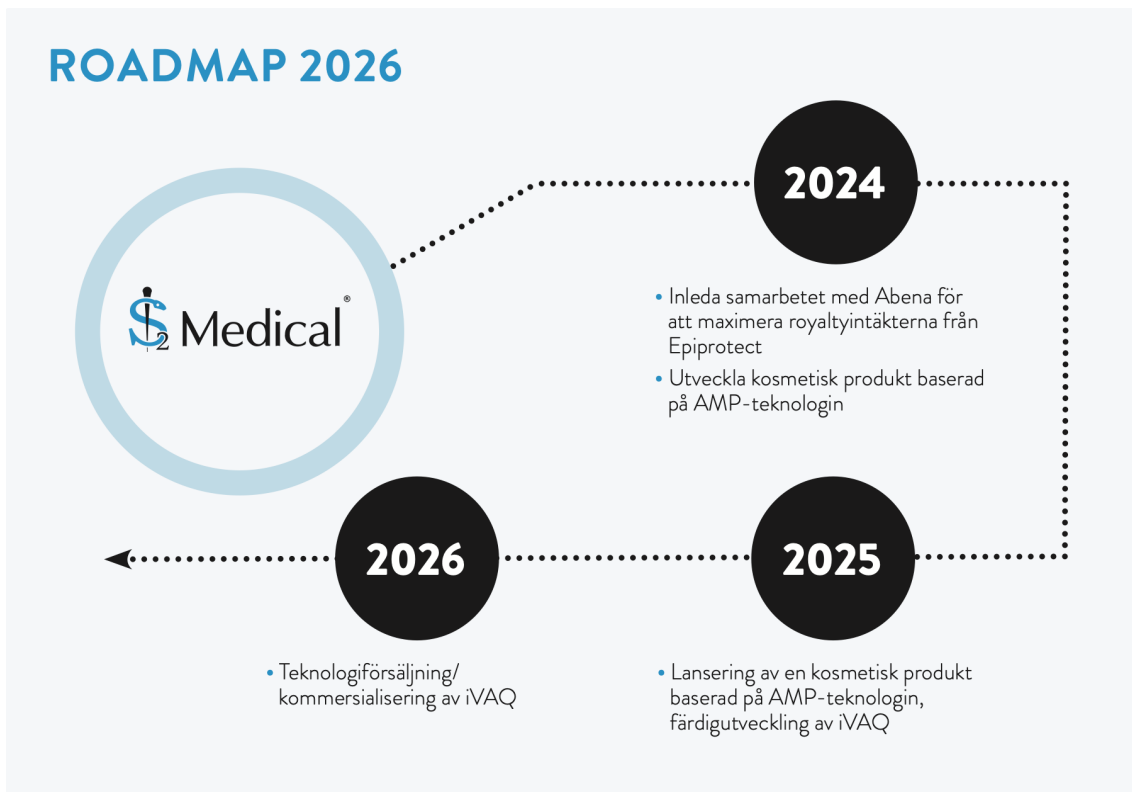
ROADMAP 2026

S2 Medical®

2024

• Inleda samarbetet med Abena för att maximera royaltyintäkterna från Epiprotect

• Utveckla kosmetisk produkt baserad på AMP-teknologin

2025

• Lansering av en kosmetisk produkt baserad på AMP-teknologin, färdigutveckling av iVAQ

2026

• Teknologiförsäljning/ kommersialisering av iVAQ